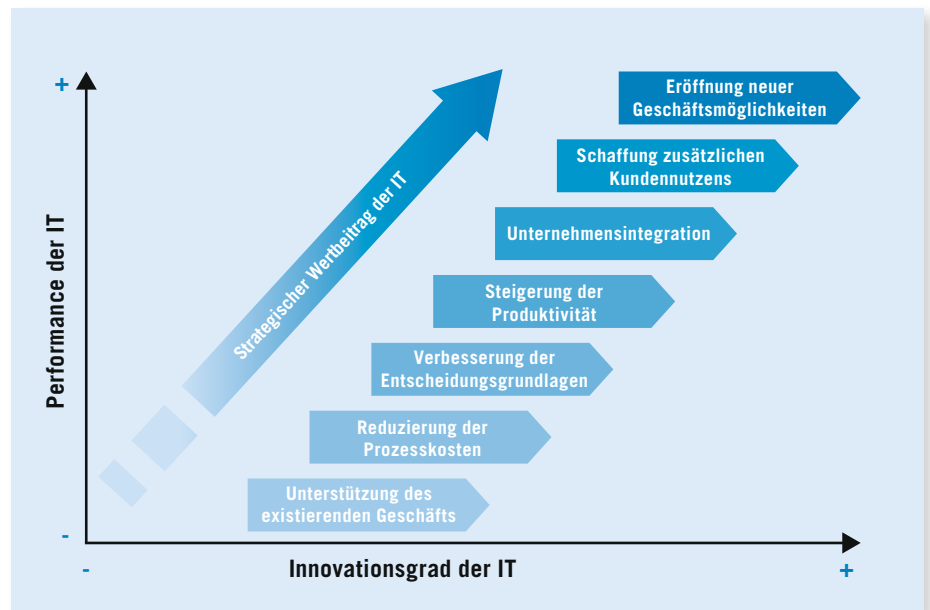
+

Performance der IT

-

Strategischer Wertbeitrag der IT

Eröffnung neuer Geschäftsmöglichkeiten

Schaffung zusätzlichen Kundennutzens

Unternehmensintegration

Steigerung der Produktivität

Verbesserung der Entscheidungsgrundlagen

Reduzierung der Prozesskosten

Unterstützung des existierenden Geschäfts

-

Innovationsgrad der IT

+